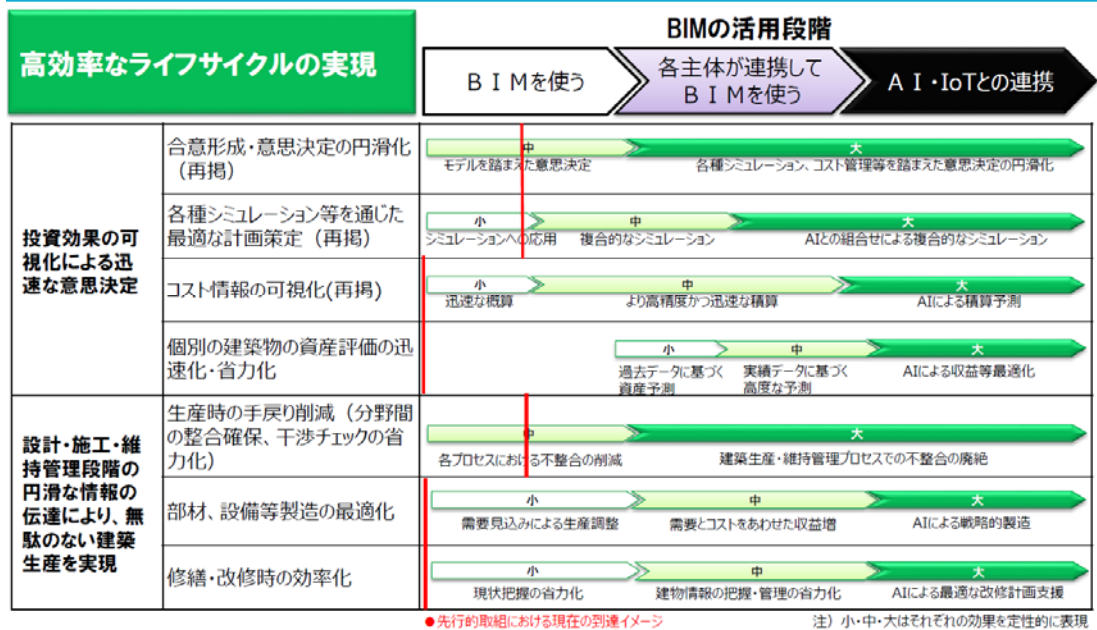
高効率なライフサイクルの実現

BIMの活用段階

ＢＩＭを使う

各主体が連携して ＢＩＭを使う

ＡＩ・IoTとの連携

| | | |
|---|---|---|
| 投資効果の可視化による迅速な意思決定 | 合意形成・意思決定の円滑化（再掲） | 中 モデルを踏まえた意思決定 / 大 各種シミュレーション、コスト管理等を踏まえた意思決定の円滑化 |
| | 各種シミュレーション等を通じた最適な計画策定（再掲） | 小 シミュレーションへの応用 / 中 複合的なシミュレーション / 大 AIとの組合せによる複合的なシミュレーション |
| | コスト情報の可視化(再掲) | 小 迅速な概算 / 中 より高精度かつ迅速な積算 / 大 AIによる積算予測 |
| | 個別の建築物の資産評価の迅速化・省力化 | 小 過去データに基づく資産予測 / 中 実績データに基づく高度な予測 / 大 AIによる収益等最適化 |
| 設計・施工・維持管理段階の円滑な情報の伝達により、無駄のない建築生産を実現 | 生産時の手戻り削減（分野間の整合確保、干渉チェックの省力化） | 中 各プロセスにおける不整合の削減 / 大 建築生産・維持管理プロセスでの不整合の廃絶 |
| | 部材、設備等製造の最適化 | 小 需要見込みによる生産調整 / 中 需要とコストをあわせた収益増 / 大 AIによる戦略的製造 |
| | 修繕・改修時の効率化 | 小 現状把握の省力化 / 中 建物情報の把握・管理の省力化 / 大 AIによる最適な改修計画支援 |

●先行的取組における現在の到達イメージ

注）小・中・大はそれぞれの効果を定性的に表現